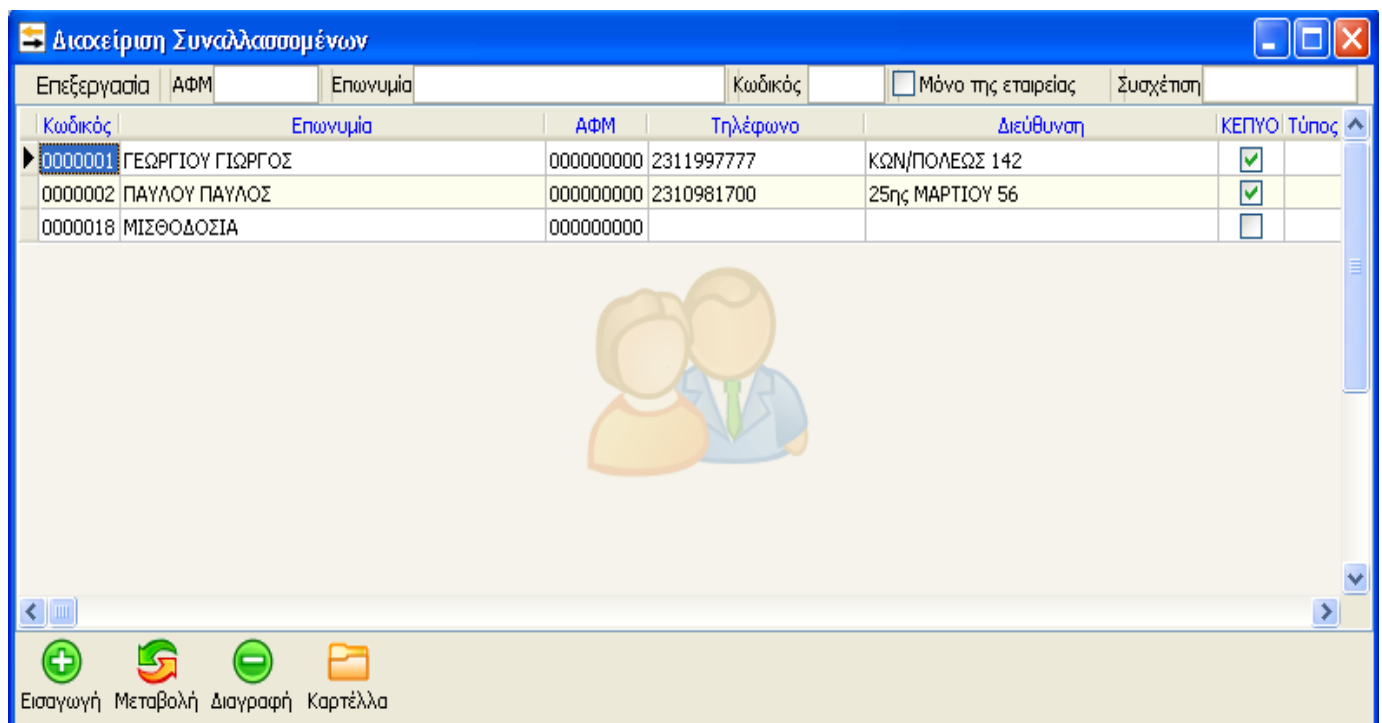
Διαχείριση Συναλλασσομένων

Επεξεργασία ΑΦΜ Επωνυμία Κωδικός Μόνο της εταιρείας Συσχέτιση

| Κωδικός | Επωνυμία | ΑΦΜ | Τηλέφωνο | Διεύθυνση | ΚΕΠΥΟ | Τύπος |
|---|---|---|---|---|---|---|
| 0000001 | ΓΕΩΡΓΙΟΥ ΓΙΩΡΓΟΣ | 000000000 | 2311997777 | ΚΩΝ/ΠΟΛΕΩΣ 142 | ☑ | |
| 0000002 | ΠΑΥΛΟΥ ΠΑΥΛΟΣ | 000000000 | 2310981700 | 25ης ΜΑΡΤΙΟΥ 56 | ☑ | |
| 0000018 | ΜΙΣΘΟΔΟΣΙΑ | 000000000 | | | ☐ | |

Εισαγωγή Μεταβολή Διαγραφή Καρτέλλα